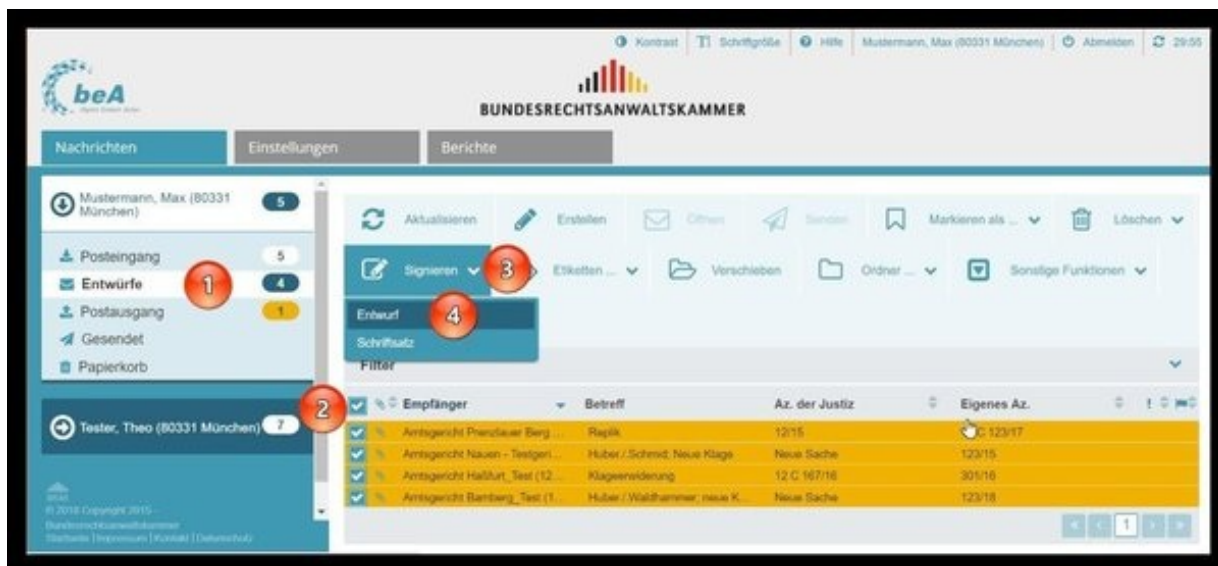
Kontrast | Schriftgröße | Hilfe | Mustermann, Max (80331 München) | Abmelden | 29:55

beA

BUNDESRECHTSANWALTSKAMMER

Nachrichten | Einstellungen | Berichte

Mustermann, Max (80331 München) 5

Posteingang 5
Entwürfe 4
Postausgang 1
Gesendet
Papierkorb

Tester, Theo (80331 München) 7

© 2018 Copyright 2015 - Bundesrechtsanwaltskammer
Startseite | Impressum | Kontakt | Datenschutz

1
2
3
4

Aktualisieren | Erstellen | Öffnen | Senden | Markieren als ... | Löschen

Signieren | Etiketten ... | Verschieben | Ordner ... | Sonstige Funktionen

Entwurf
Schriftsatz

Filter

| Empfänger | Betreff | Az. der Justiz | Eigenes Az. |
|---|---|---|---|
| Amtsgericht Prenzlauer Berg ... | Replik | 12/15 | C 123/17 |
| Amtsgericht Nauen - Testgeri... | Huber / Schmid; Neue Klage | Neue Sache | 123/15 |
| Amtsgericht Haßfurt_Test (12... | Klageerwiderung | 12 C 167/16 | 301/16 |
| Amtsgericht Bamberg_Test (1... | Huber / Waldhammer; neue K... | Neue Sache | 123/18 |

1